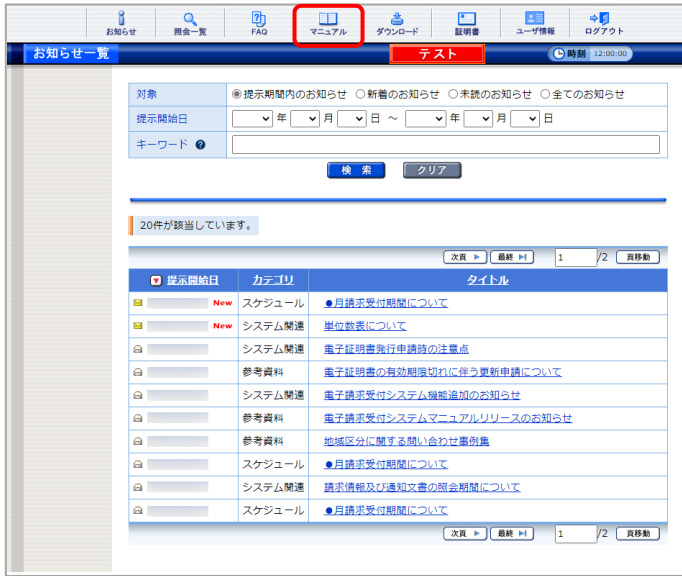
お知らせ　照会一覧　FAQ　マニュアル　ダウンロード　証明書　ユーザ情報　ログアウト

お知らせ一覧　テスト　時刻 12:00:00

| 対象 | ◉提示期間内のお知らせ ○新着のお知らせ ○未読のお知らせ ○全てのお知らせ |
|---|---|
| 提示開始日 | 年 月 日 ～ 年 月 日 |
| キーワード | |

検索　クリア

20件が該当しています。

次頁　最終　1 /2　頁移動

| 提示開始日 | カテゴリ | タイトル |
|---|---|---|
| New | スケジュール | ●月請求受付期間について |
| New | システム関連 | 単位数表について |
| | システム関連 | 電子証明書発行申請時の注意点 |
| | 参考資料 | 電子証明書の有効期限切れに伴う更新申請について |
| | システム関連 | 電子請求受付システム機能追加のお知らせ |
| | 参考資料 | 電子請求受付システムマニュアルリリースのお知らせ |
| | 参考資料 | 地域区分に関する問い合わせ事例集 |
| | スケジュール | ●月請求受付期間について |
| | システム関連 | 請求情報及び通知文書の照会期間について |
| | スケジュール | ●月請求受付期間について |

次頁　最終　1 /2　頁移動